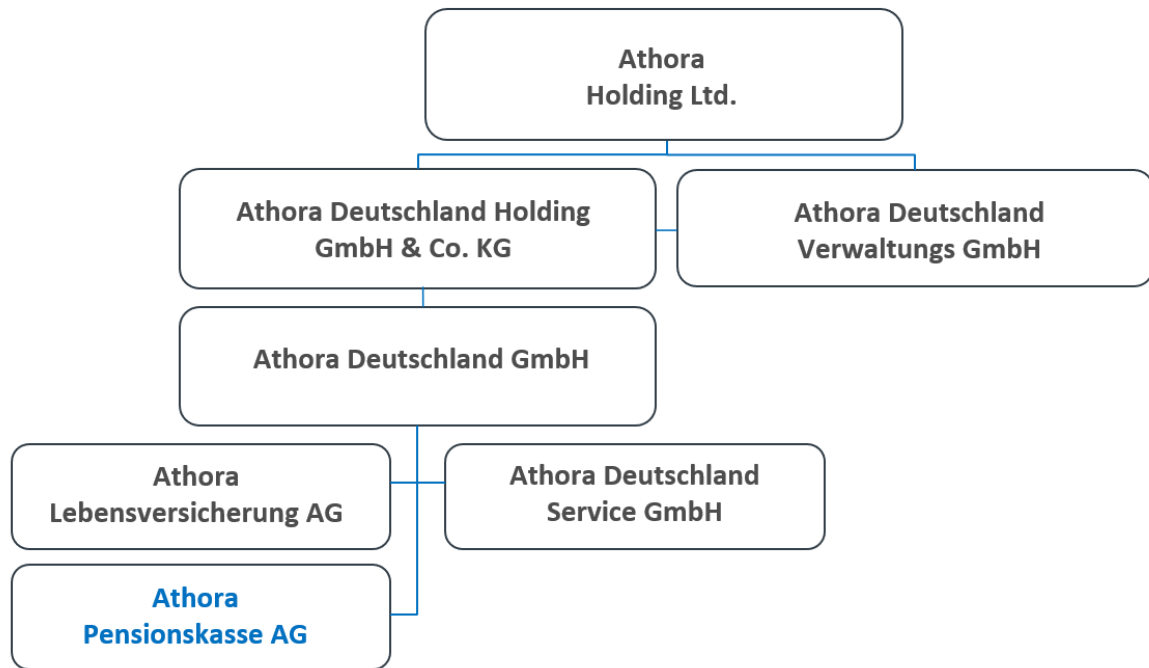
Athora Holding Ltd.

Athora Deutschland Holding GmbH & Co. KG

Athora Deutschland Verwaltungs GmbH

Athora Deutschland GmbH

Athora Lebensversicherung AG

Athora Deutschland Service GmbH

Athora Pensionskasse AG